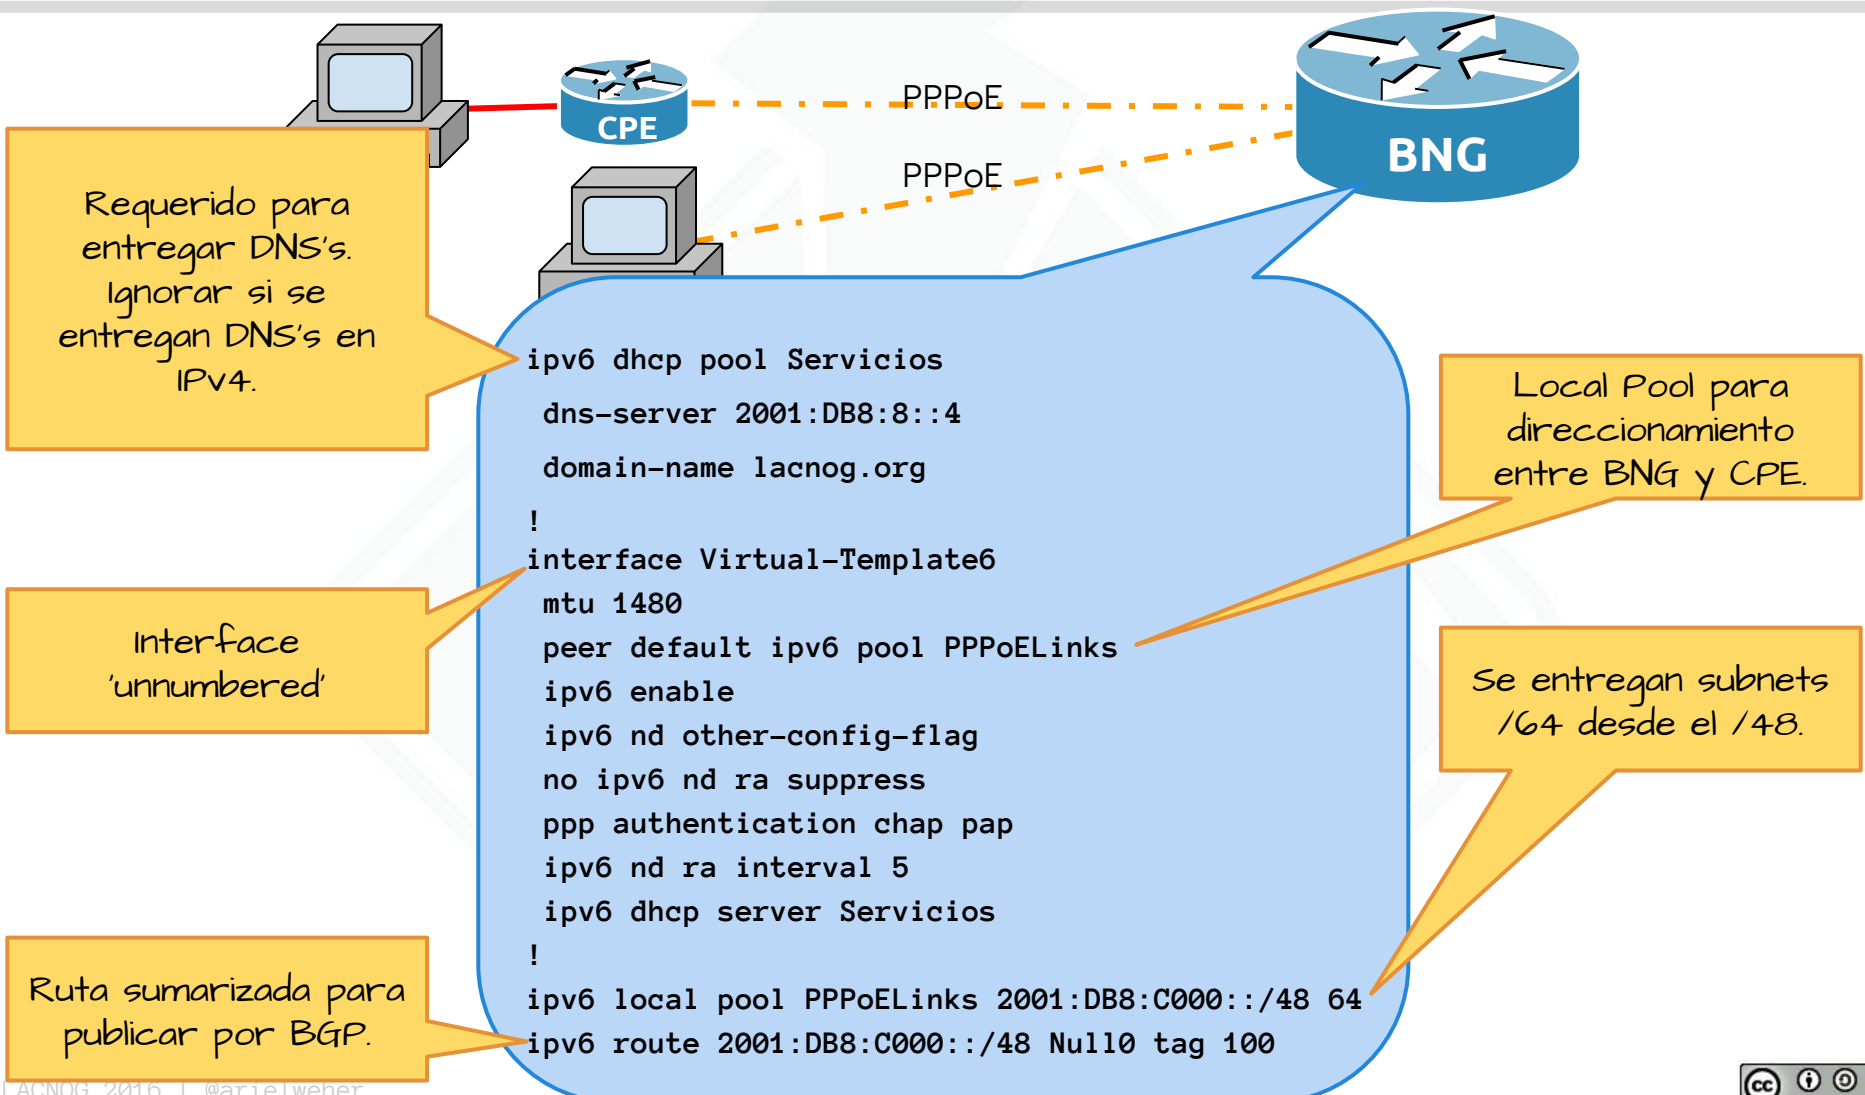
CPE

PPPoE

PPPoE

BNG

Requerido para entregar DNS's. Ignorar si se entregan DNS's en IPv4.

ipv6 dhcp pool Servicios
 dns-server 2001:DB8:8::4
 domain-name lacnog.org
!
interface Virtual-Template6
 mtu 1480
 peer default ipv6 pool PPPoELinks
 ipv6 enable
 ipv6 nd other-config-flag
 no ipv6 nd ra suppress
 ppp authentication chap pap
 ipv6 nd ra interval 5
 ipv6 dhcp server Servicios
!
ipv6 local pool PPPoELinks 2001:DB8:C000::/48 64
ipv6 route 2001:DB8:C000::/48 Null0 tag 100

Local Pool para direccionamiento entre BNG y CPE.

Interface 'unnumbered'

Se entregan subnets /64 desde el /48.

Ruta sumarizada para publicar por BGP.

LACNOG 2016 | @arielweher